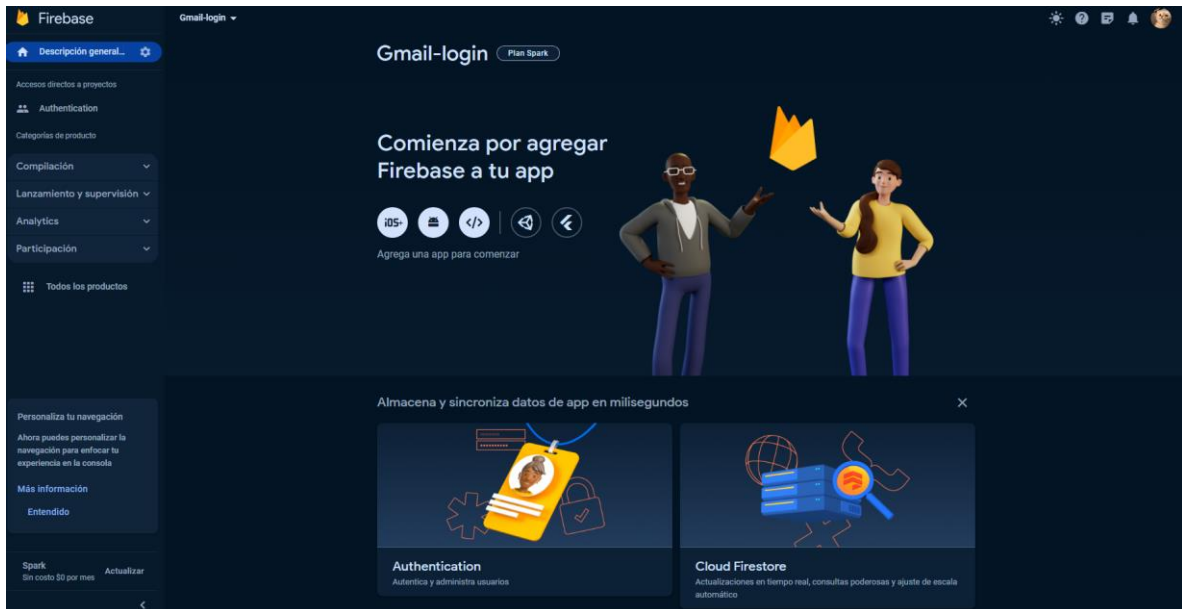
Firebase

Gmail-login

Descripción general...

Accesos directos a proyectos

Authentication

Categorías de producto

Compilación

Lanzamiento y supervisión

Analytics

Participación

Todos los productos

Personaliza tu navegación

Ahora puedes personalizar la navegación para enfocar tu experiencia en la consola

Más información

Entendido

Spark
Sin costo $0 por mes

Actualizar

Gmail-login Plan Spark

Comienza por agregar Firebase a tu app

iOS+

Agrega una app para comenzar

Almacena y sincroniza datos de app en milisegundos

Authentication
Autentica y administra usuarios

Cloud Firestore
Actualizaciones en tiempo real, consultas poderosas y ajuste de escala automático